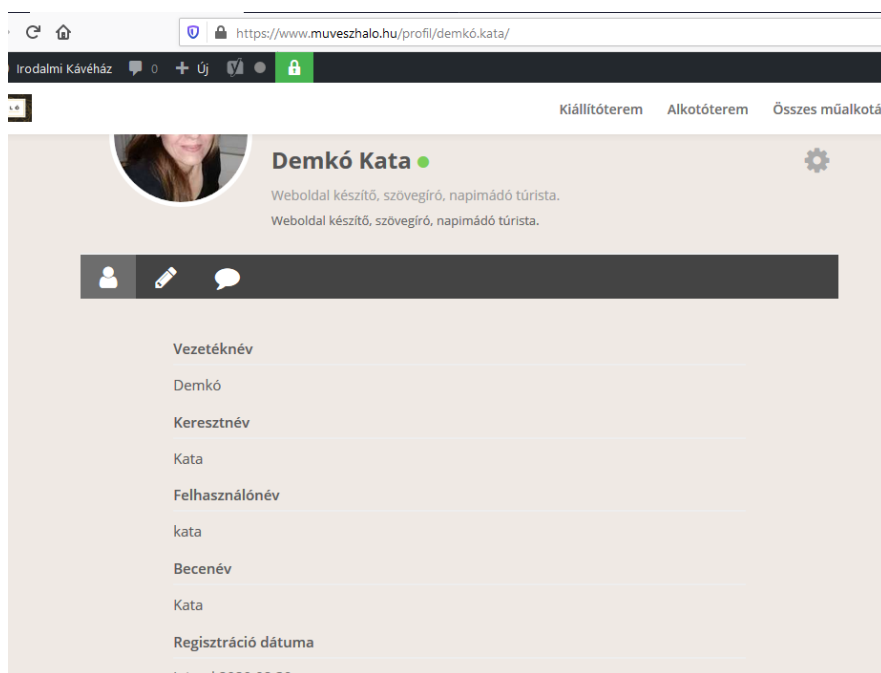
https://www.muveszhalo.hu/profil/demkó.kata/

Irodalmi Kávéház 0 Új

Kiállítóterem Alkotóterem Összes műalkotá

Demkó Kata

Weboldal készítő, szövegíró, napimádó túrista.

Weboldal készítő, szövegíró, napimádó túrista.

Vezetéknév

Demkó

Keresztnév

Kata

Felhasználónév

kata

Becenév

Kata

Regisztráció dátuma

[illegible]